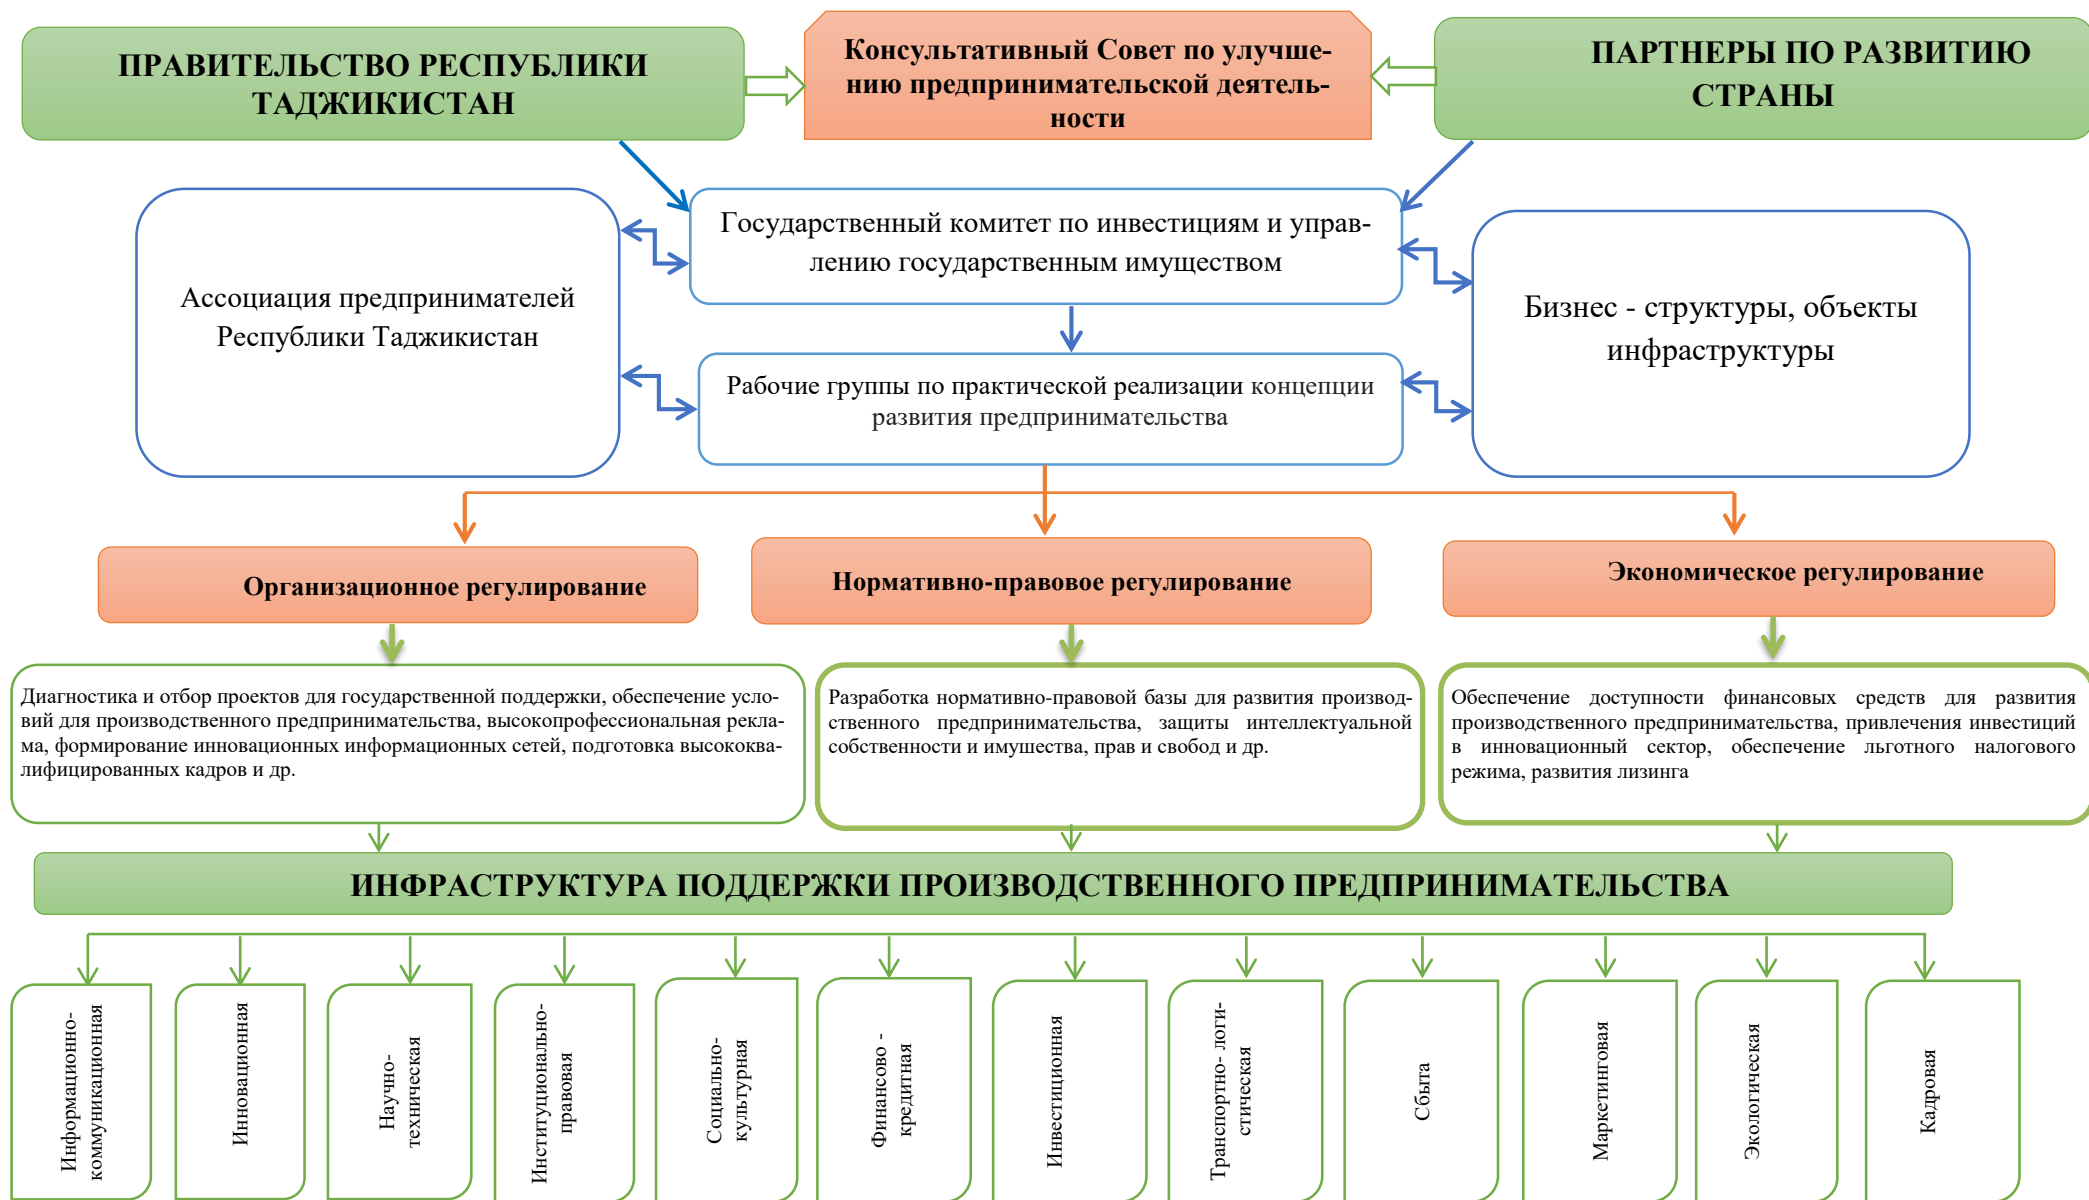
ПРАВИТЕЛЬСТВО РЕСПУБЛИКИ ТАДЖИКИСТАН

Консультативный Совет по улучшению предпринимательской деятельности

ПАРТНЕРЫ ПО РАЗВИТИЮ СТРАНЫ

Ассоциация предпринимателей Республики Таджикистан

Государственный комитет по инвестициям и управлению государственным имуществом

Бизнес - структуры, объекты инфраструктуры

Рабочие группы по практической реализации концепции развития предпринимательства

Организационное регулирование

Нормативно-правовое регулирование

Экономическое регулирование

Диагностика и отбор проектов для государственной поддержки, обеспечение условий для производственного предпринимательства, высокопрофессиональная реклама, формирование инновационных информационных сетей, подготовка высококвалифицированных кадров и др.

Разработка нормативно-правовой базы для развития производственного предпринимательства, защиты интеллектуальной собственности и имущества, прав и свобод и др.

Обеспечение доступности финансовых средств для развития производственного предпринимательства, привлечения инвестиций в инновационный сектор, обеспечение льготного налогового режима, развития лизинга

ИНФРАСТРУКТУРА ПОДДЕРЖКИ ПРОИЗВОДСТВЕННОГО ПРЕДПРИНИМАТЕЛЬСТВА

Информационно-коммуникационная

Инновационная

Научно-техническая

Институционально-правовая

Социально-культурная

Финансово - кредитная

Инвестиционная

Транспортно- логистическая

Сбыта

Маркетинговая

Экологическая

Кадровая